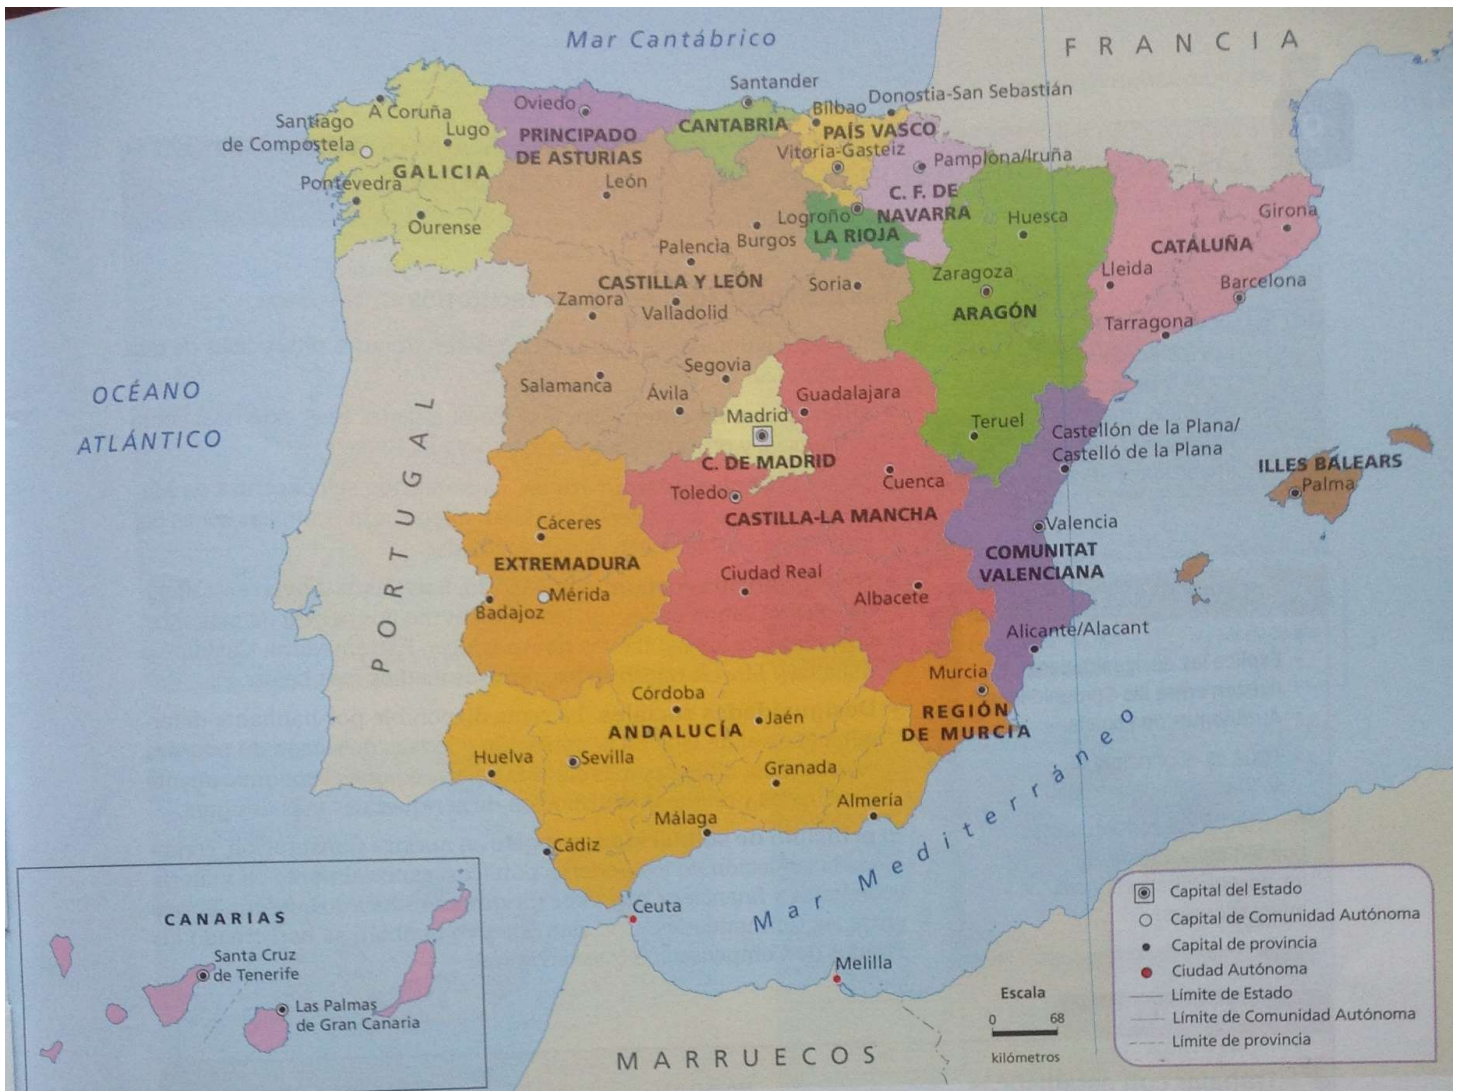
Mar Cantábrico

FRANCIA

Santander
Donostia-San Sebastián
Oviedo
Bilbao
A Coruña
Santiago de Compostela
Lugo
PRINCIPADO DE ASTURIAS
CANTABRIA
PAÍS VASCO
Vitoria-Gasteiz
Pamplona/Iruña
Pontevedra
GALICIA
León
C. F. DE NAVARRA
Ourense
Logroño
Huesca
Girona
Palencia
Burgos
LA RIOJA
CATALUÑA
CASTILLA Y LEÓN
Soria
Zaragoza
Lleida
Zamora
Barcelona
Valladolid
ARAGÓN
Tarragona
OCÉANO ATLÁNTICO
Segovia
Salamanca
Ávila
Guadalajara
Madrid
PORTUGAL
Teruel
Castellón de la Plana/ Castelló de la Plana
C. DE MADRID
ILLES BALEARS
Palma
Toledo
Cuenca
CASTILLA-LA MANCHA
Cáceres
Valencia
COMUNITAT VALENCIANA
EXTREMADURA
Ciudad Real
Mérida
Albacete
Badajoz
Alicante/Alacant
Murcia
Córdoba
REGIÓN DE MURCIA
ANDALUCÍA
Jaén
Huelva
Sevilla
Granada
Almería
Málaga
Mar Mediterráneo
Cádiz
Ceuta
CANARIAS
Santa Cruz de Tenerife
Las Palmas de Gran Canaria
Melilla
MARRUECOS

Capital del Estado
Capital de Comunidad Autónoma
Capital de provincia
Ciudad Autónoma
Límite de Estado
Límite de Comunidad Autónoma
Límite de provincia

Escala
0 68
kilómetros